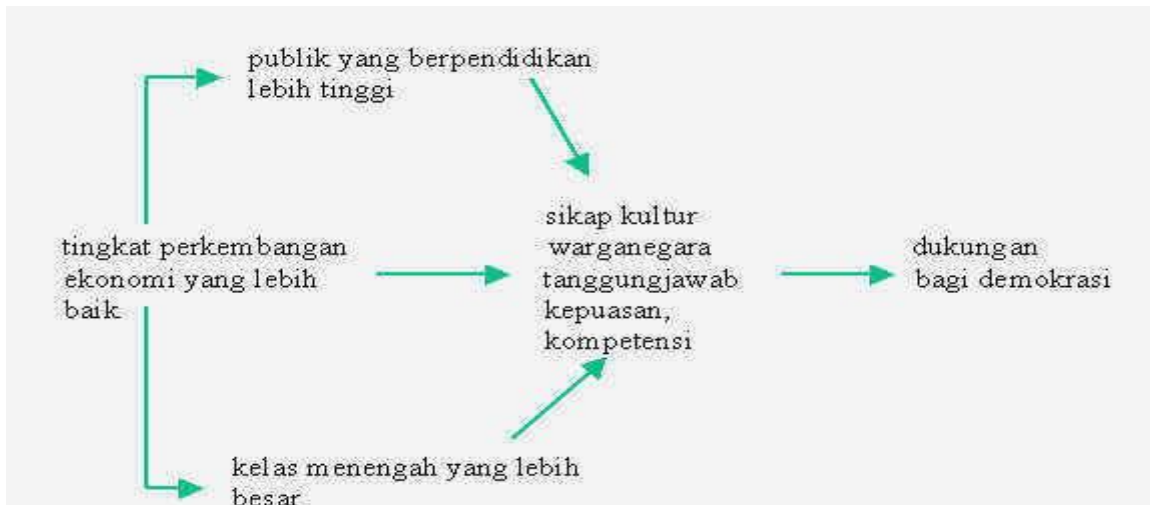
publik yang berpendidikan lebih tinggi

tingkat perkembangan ekonomi yang lebih baik

sikap kultur warganegara tanggungjawab kepuasan, kompetensi

dukungan bagi demokrasi

kelas menengah yang lebih besar